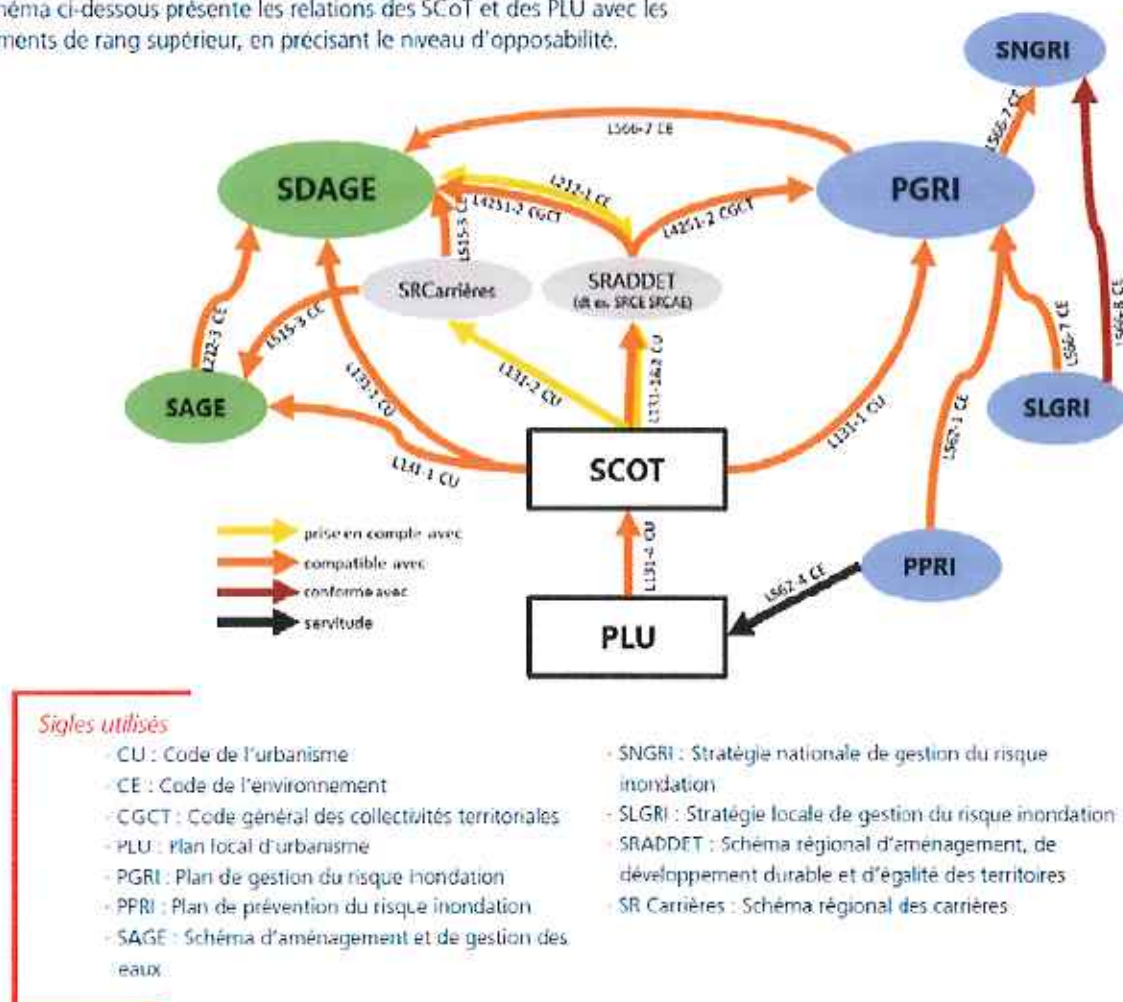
héma ci-dessous présente les relations des SCoT et des PLU avec les ments de rang supérieur, en précisant le niveau d'opposabilité.

SNGRI

L566-7 CE

SDAGE

L212-1 CE

L4251-2 CGCT

L4251-2 CGCT

PGRI

L566-7 CE

L515-3 CE

SRCarrières

SRADDET
(dt ex. SRCE SRCAE)

L212-3 CE

L515-3 CE

L131-1 CU

L131-2 CU

L131-1&2 CU

L131-1 CU

L566-7 CE

L566-8 CE

SAGE

SLGRI

L131-1 CU

SCOT

L567-1 CE

prise en compte avec
compatible avec
conforme avec
servitude

L131-4 CU

PPRI

L562-4 CE

PLU

Sigles utilisés
- CU : Code de l'urbanisme
- CE : Code de l'environnement
- CGCT : Code général des collectivités territoriales
- PLU : Plan local d'urbanisme
- PGRI : Plan de gestion du risque inondation
- PPRI : Plan de prévention du risque inondation
- SAGE : Schéma d'aménagement et de gestion des eaux
- SNGRI : Stratégie nationale de gestion du risque inondation
- SLGRI : Stratégie locale de gestion du risque inondation
- SRADDET : Schéma régional d'aménagement, de développement durable et d'égalité des territoires
- SR Carrières : Schéma régional des carrières